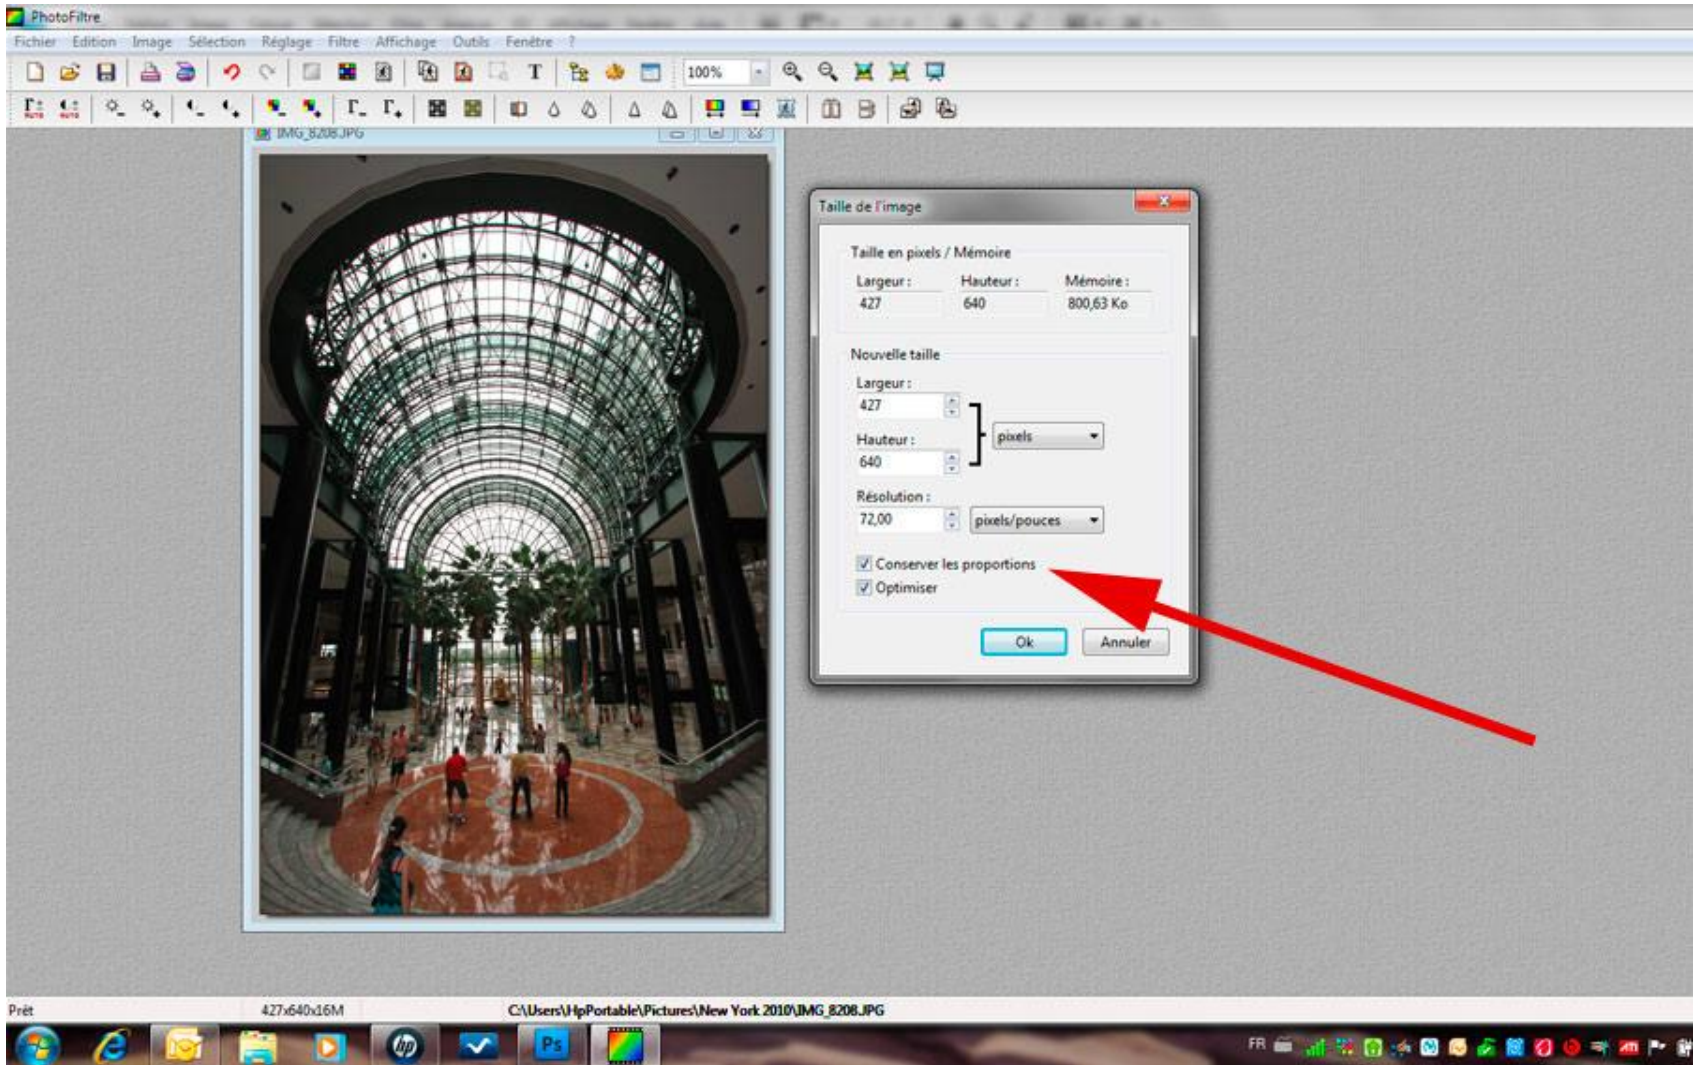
PhotoFiltre

Fichier Edition Image Sélection Réglage Filtre Affichage Outils Fenêtre ?

100%

IMG_8208.JPG

Taille de l'image

Taille en pixels / Mémoire

| Largeur : | Hauteur : | Mémoire : |
|---|---|---|
| 427 | 640 | 800,63 Ko |

Nouvelle taille

Largeur :
427

Hauteur :
640

pixels

Résolution :
72,00
pixels/pouces

Conserver les proportions
Optimiser

Ok Annuler

Prêt 427x640x16M C:\Users\HpPortable\Pictures\New York 2010\IMG_8208.JPG

FR